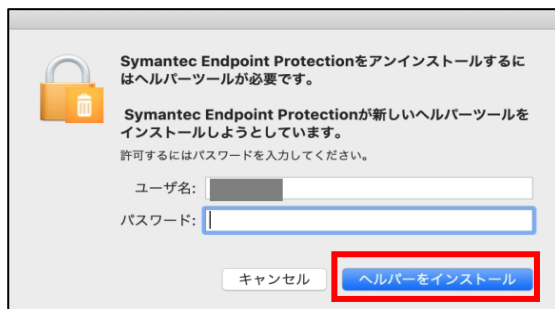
Symantec Endpoint Protectionをアンインストールするにはヘルパーツールが必要です。

Symantec Endpoint Protectionが新しいヘルパーツールをインストールしようとしています。

許可するにはパスワードを入力してください。

ユーザ名:

パスワード:

キャンセル

ヘルパーをインストール